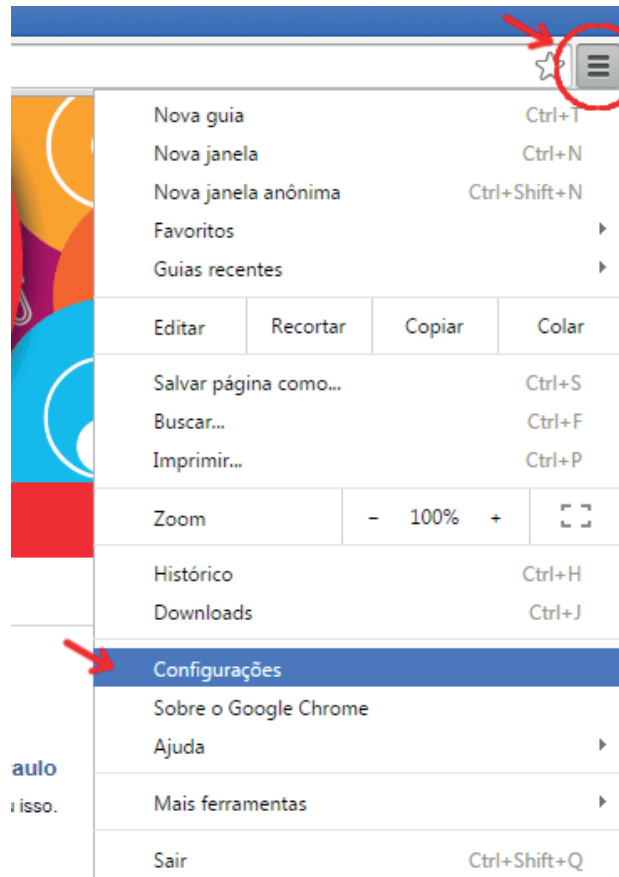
Nova guia Ctrl+T
Nova janela Ctrl+N
Nova janela anônima Ctrl+Shift+N
Favoritos
Guias recentes

| Editar | Recortar | Copiar | Colar |
|---|---|---|---|

Salvar página como... Ctrl+S
Buscar... Ctrl+F
Imprimir... Ctrl+P

| Zoom | - 100% + | |
|---|---|---|

Histórico Ctrl+H
Downloads Ctrl+J

Configurações
Sobre o Google Chrome
Ajuda

Mais ferramentas

Sair Ctrl+Shift+Q

aulo
ı isso.